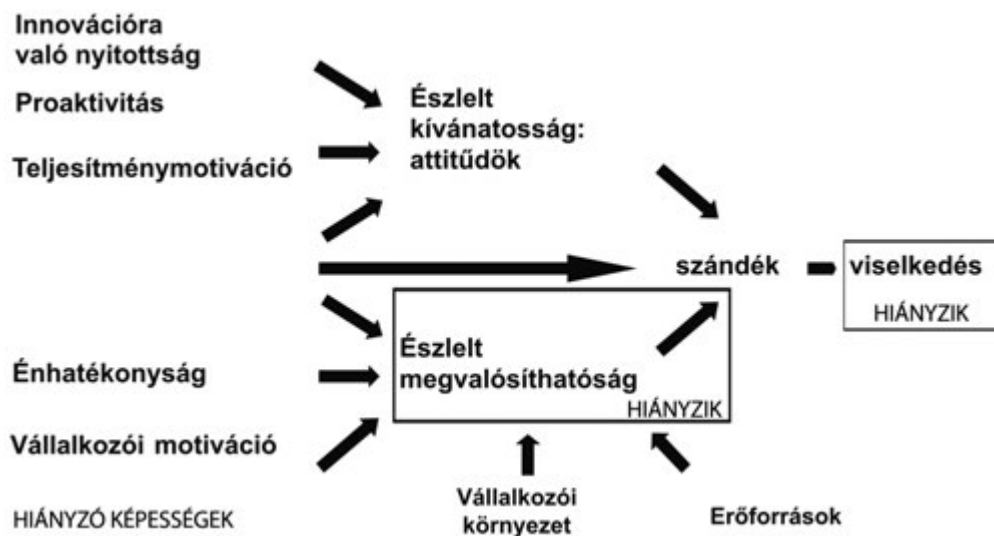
Innovációra való nyitottság

Proaktivitás

Teljesítménymotiváció

Észlelt kívánatosság: attitűdök

szándék

viselkedés

HIÁNYZIK

Énhatékonyság

Vállalkozói motiváció

Észlelt megvalósíthatóság

HIÁNYZIK

HIÁNYZÓ KÉPESSÉGEK

Vállalkozói környezet

Erőforrások